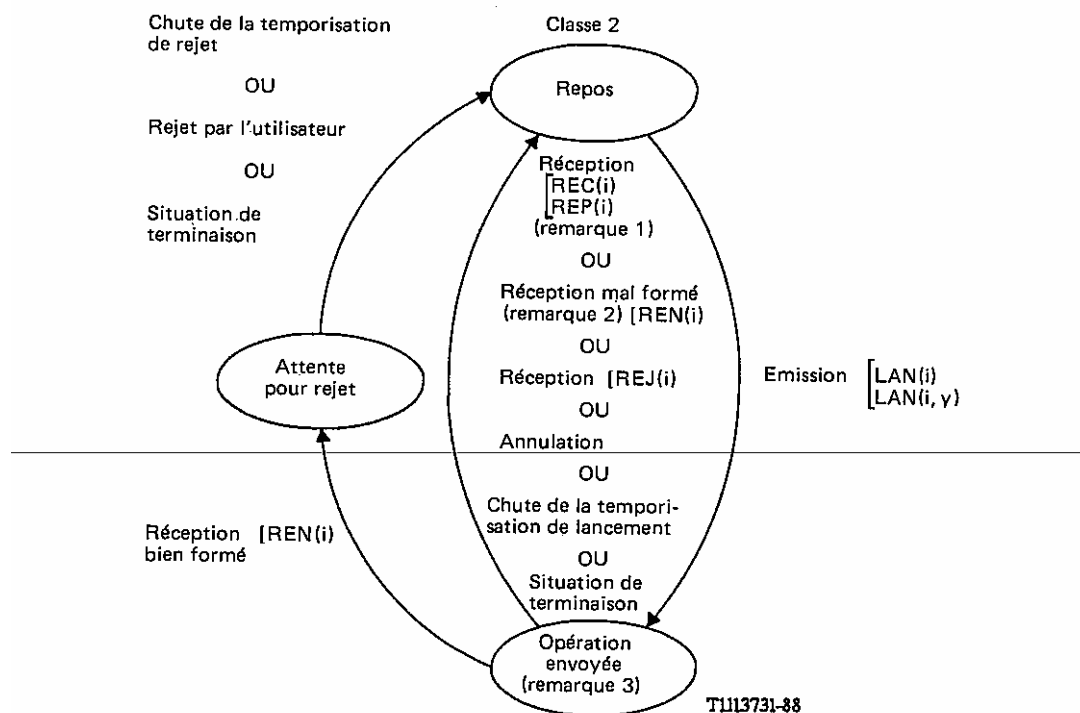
Chute de la temporisation de rejet

OU

Rejet par l'utilisateur

OU

Situation de terminaison

Classe 2

Repos

Réception
[REC(i)
[REP(i)
(remarque 1)

OU

Réception mal formé (remarque 2) [REN(i)

OU

Réception [REJ(i)

OU

Annulation

OU

Chute de la temporisation de lancement

OU

Situation de terminaison

Emission [LAN(i)
[LAN(i, y)

Attente pour rejet

Réception [REN(i)
bien formé

Opération envoyée (remarque 3)

T1113731-88